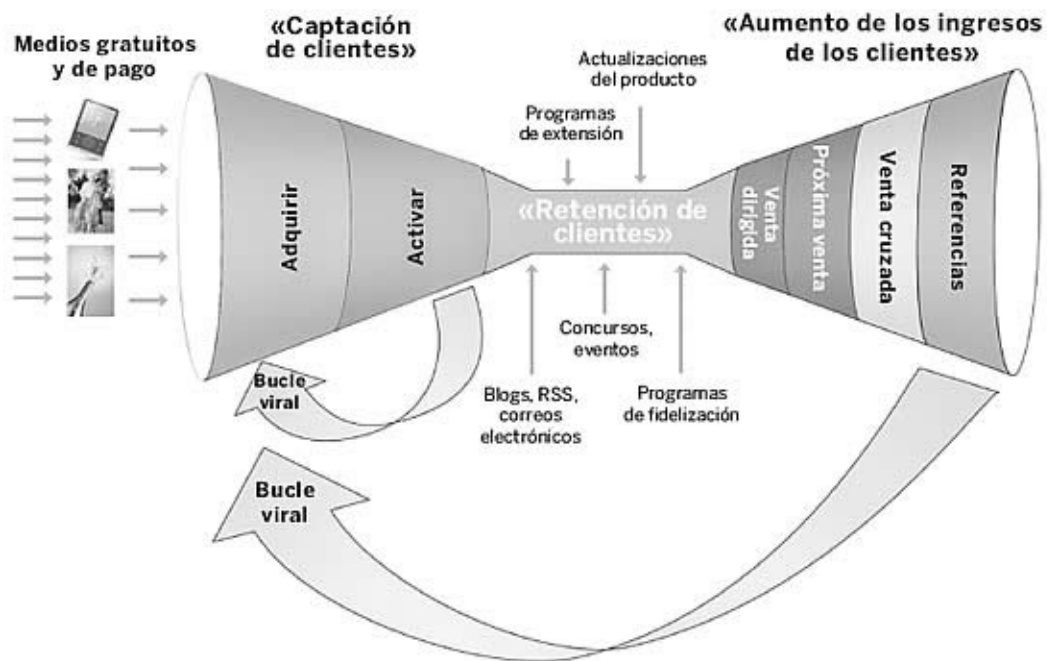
Medios gratuitos y de pago

«Captación de clientes»

Adquirir

Activar

Actualizaciones del producto

Programas de extensión

«Retención de clientes»

Concursos, eventos

Blogs, RSS, correos electrónicos

Programas de fidelización

«Aumento de los ingresos de los clientes»

Venta dirigida

Próxima venta

Venta cruzada

Referencias

Bucle viral

Bucle viral